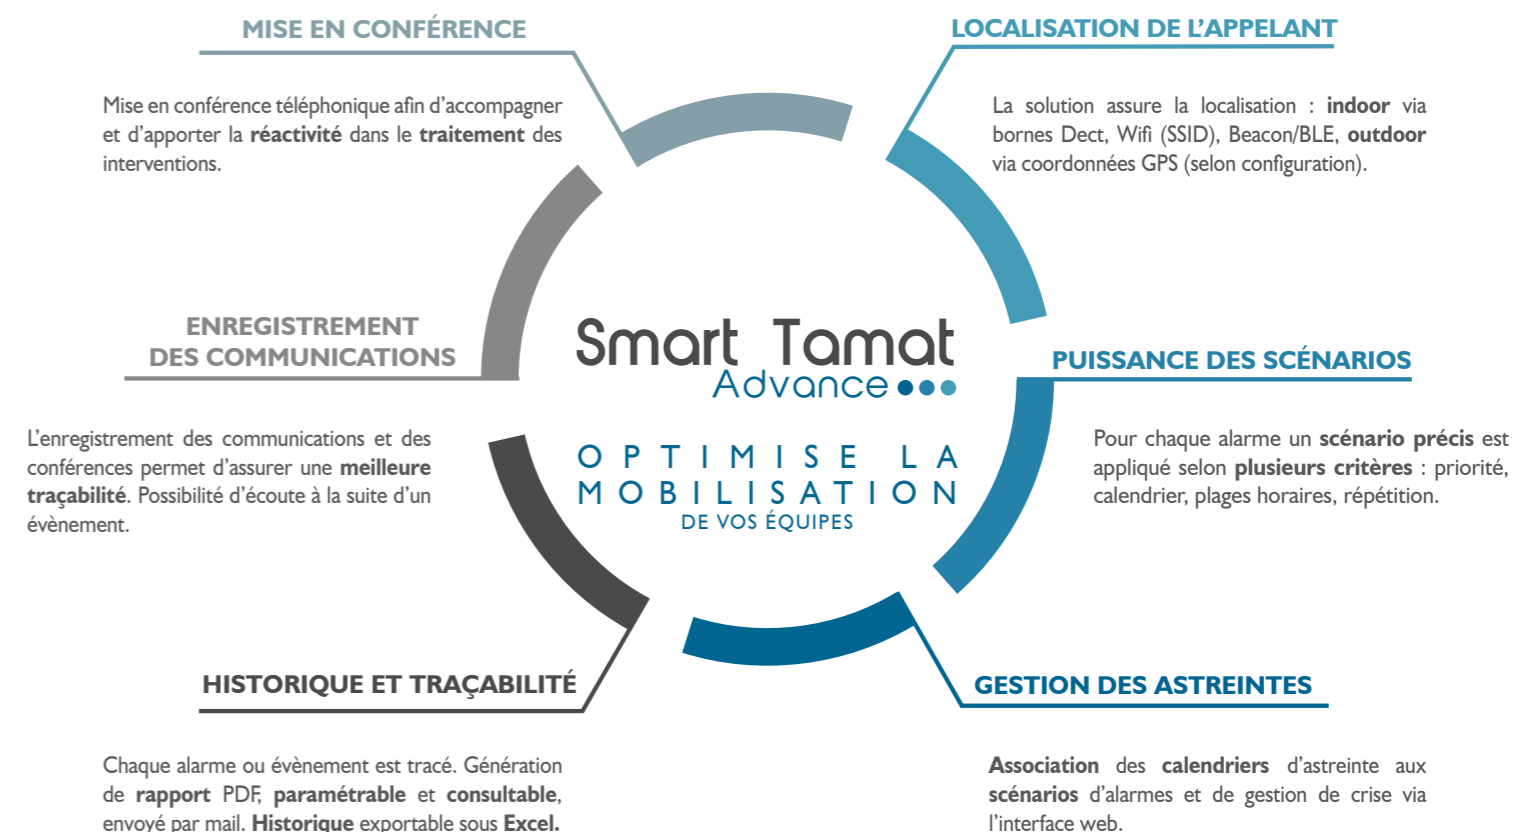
MISE EN CONFÉRENCE

Mise en conférence téléphonique afin d'accompagner et d'apporter la réactivité dans le traitement des interventions.

LOCALISATION DE L'APPELANT

La solution assure la localisation : indoor via bornes Dect, Wifi (SSID), Beacon/BLE, outdoor via coordonnées GPS (selon configuration).

ENREGISTREMENT DES COMMUNICATIONS

L'enregistrement des communications et des conférences permet d'assurer une meilleure traçabilité. Possibilité d'écoute à la suite d'un évènement.

Smart Tamat Advance

OPTIMISE LA MOBILISATION DE VOS ÉQUIPES

PUISSANCE DES SCÉNARIOS

Pour chaque alarme un scénario précis est appliqué selon plusieurs critères : priorité, calendrier, plages horaires, répétition.

HISTORIQUE ET TRAÇABILITÉ

Chaque alarme ou évènement est tracé. Génération de rapport PDF, paramétrable et consultable, envoyé par mail. Historique exportable sous Excel.

GESTION DES ASTREINTES

Association des calendriers d'astreinte aux scénarios d'alarmes et de gestion de crise via l'interface web.